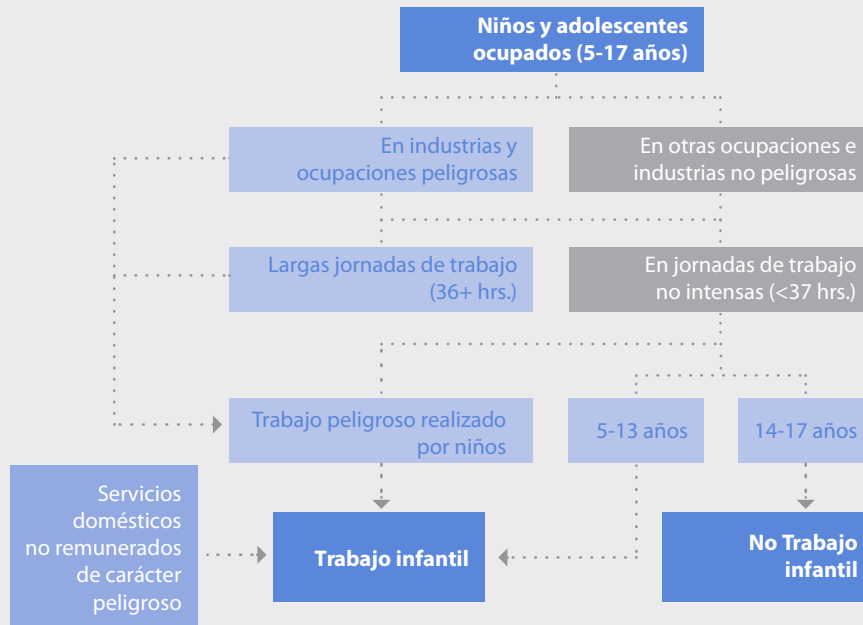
Niños y adolescentes ocupados (5-17 años)

En industrias y ocupaciones peligrosas

En otras ocupaciones e industrias no peligrosas

Largas jornadas de trabajo (36+ hrs.)

En jornadas de trabajo no intensas (<37 hrs.)

Trabajo peligroso realizado por niños

5-13 años

14-17 años

Servicios domésticos no remunerados de carácter peligroso

Trabajo infantil

No Trabajo infantil